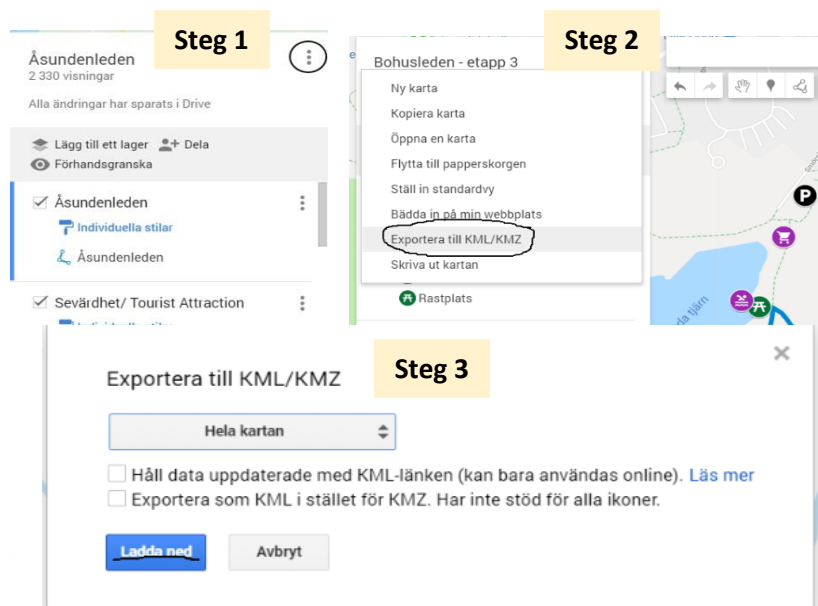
Steg 1

Åsundenleden
2 330 visningar

Alla ändringar har sparats i Drive

Lägg till ett lager Dela
Förhandsgranska

Åsundenleden
Individuella stilar
Åsundenleden

Sevärdhet/ Tourist Attraction
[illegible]

Steg 2

Bohusleden - etapp 3

Ny karta
Kopiera karta
Öppna en karta
Flytta till papperskorgen
Ställ in standardvy
Bädda in på min webbplats
Exportera till KML/KMZ
Skriva ut kartan
Rastplats

Steg 3

Exportera till KML/KMZ

Hela kartan

Håll data uppdaterade med KML-länken (kan bara användas online). Läs mer
Exportera som KML i stället för KMZ. Har inte stöd för alla ikoner.

Ladda ned
Avbryt